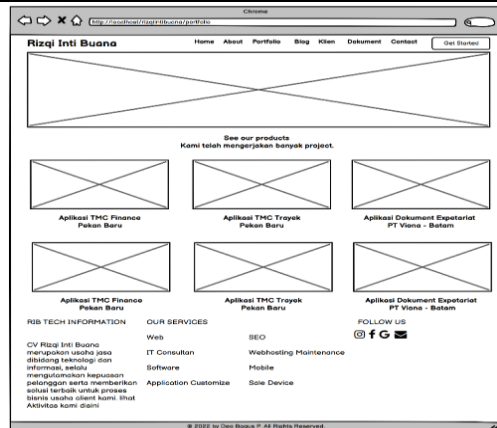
Chrome

http://localhost/rizqiintibuana/portfolio

Rizqi Inti Buana

Home About Portfolio Blog Klien Dokument Contact

Get Started

See our products
Kami telah mengerjakan banyak project.

Aplikasi TMC Finance
Pekan Baru

Aplikasi TMC Trayek
Pekan Baru

Aplikasi Dokument Expetariat
PT Viona - Batam

Aplikasi TMC Finance
Pekan Baru

Aplikasi TMC Trayek
Pekan Baru

Aplikasi Dokument Expetariat
PT Viona - Batam

RIB TECH INFORMATION

CV Rizqi Inti Buana merupakan usaha jasa dibidang teknologi dan informasi, selalu mengutamakan kepuasan pelanggan serta memberikan solusi terbaik untuk proses bisnis usaha client kami. lihat Aktivitas kami disini

OUR SERVICES

Web

IT Consultan

Software

Application Customize

SEO

Webhosting Maintenance

Mobile

Sale Device

FOLLOW US

© 2022 by Dev Bogus ® All Rights Reserved.